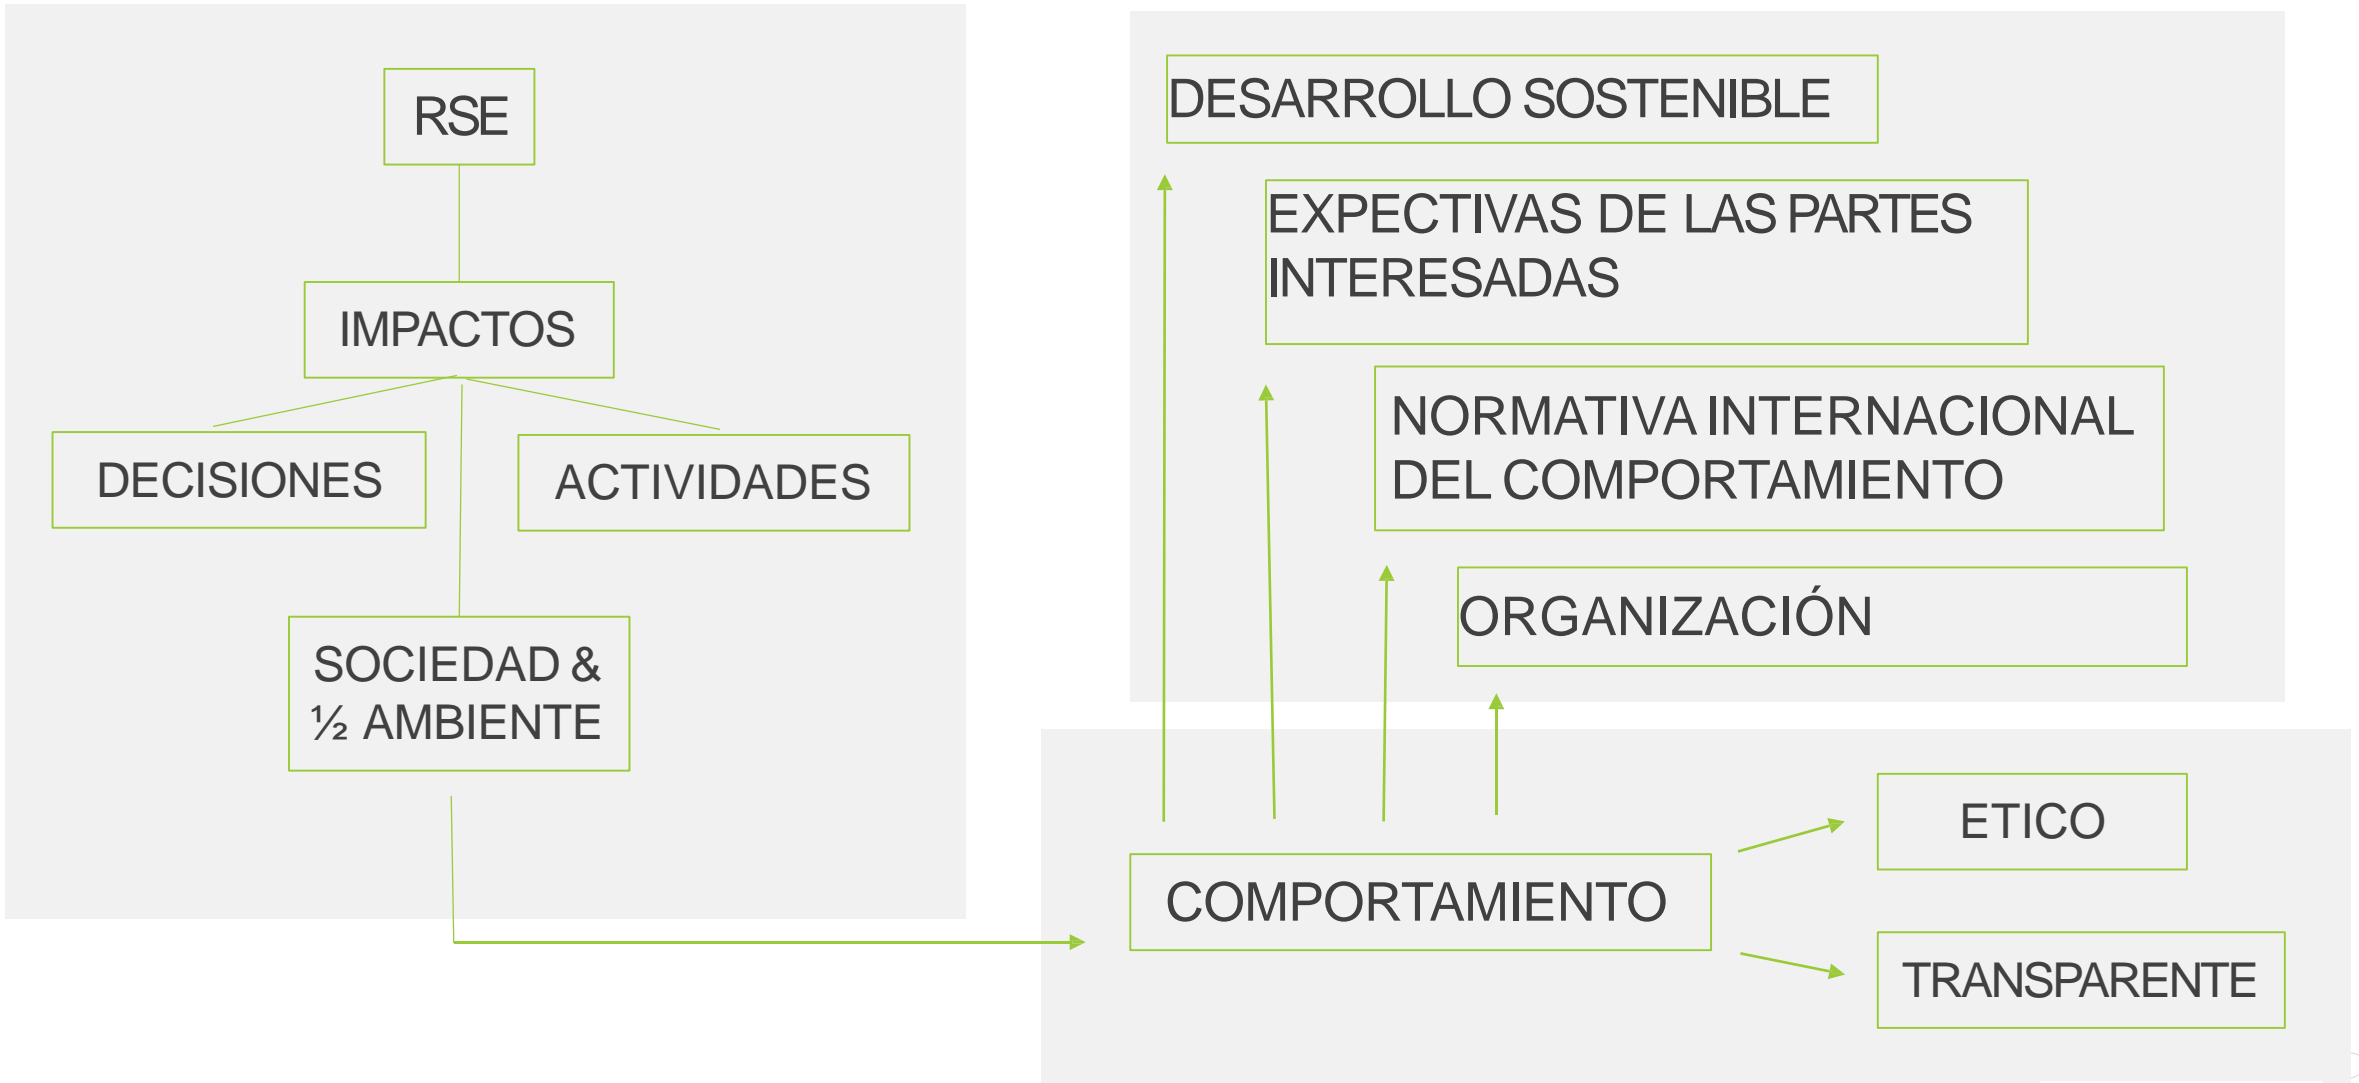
RSE

IMPACTOS

DECISIONES

ACTIVIDADES

SOCIEDAD & ½ AMBIENTE

DESARROLLO SOSTENIBLE

EXPECTIVAS DE LAS PARTES INTERESADAS

NORMATIVA INTERNACIONAL DEL COMPORTAMIENTO

ORGANIZACIÓN

COMPORTAMIENTO

ETICO

TRANSPARENTE